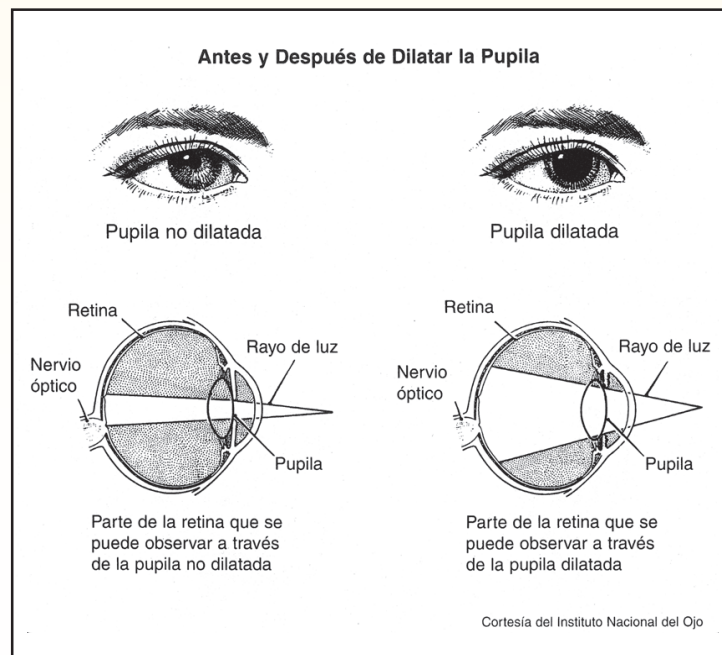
Antes y Después de Dilatar la Pupila

Pupila no dilatada

Pupila dilatada

Retina

Nervio óptico

Rayo de luz

Pupila

Parte de la retina que se puede observar a través de la pupila no dilatada

Retina

Nervio óptico

Rayo de luz

Pupila

Parte de la retina que se puede observar a través de la pupila dilatada

Cortesía del Instituto Nacional del Ojo